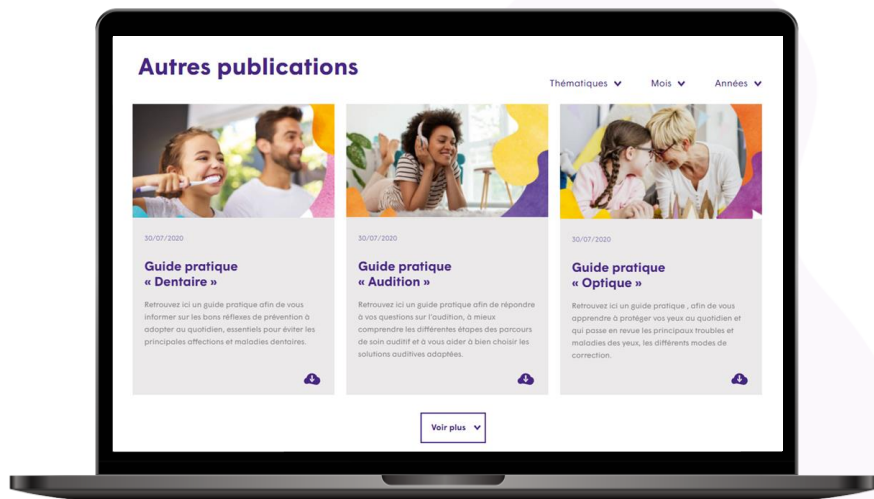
Autres publications

Thématiques Mois Années

30/07/2020

Guide pratique « Dentaire »

Retrouvez ici un guide pratique afin de vous informer sur les bons réflexes de prévention à adopter au quotidien, essentiels pour éviter les principales affections et maladies dentaires.

30/07/2020

Guide pratique « Audition »

Retrouvez ici un guide pratique afin de répondre à vos questions sur l'audition, à mieux comprendre les différentes étapes des parcours de soin auditif et à vous aider à bien choisir les solutions auditives adaptées.

30/07/2020

Guide pratique « Optique »

Retrouvez ici un guide pratique , afin de vous apprendre à protéger vos yeux au quotidien et qui passe en revue les principaux troubles et maladies des yeux, les différents modes de correction.

Voir plus